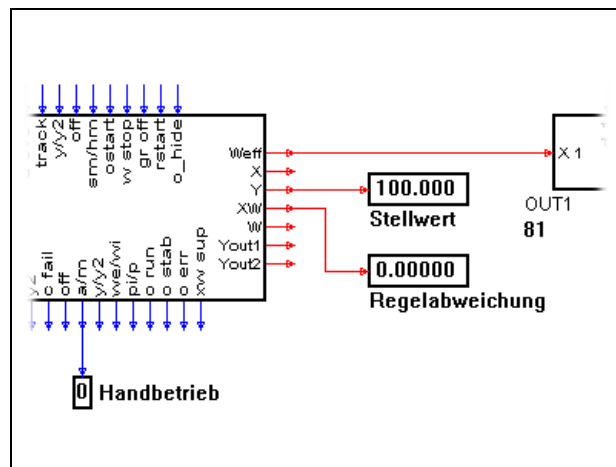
track
y/y2
off
sm/hm
ostart
w stop
gr off
rstart
o_hide

Weff
X
Y
XW
W
Yout1
Yout2

y2
o fail
off
a/m
y/y2
we/wi
pi/p
o run
o stab
o err
xw sup

100.000
Stellwert

0.00000
Regelabweichung

X 1
OUT1
81

0 Handbetrieb